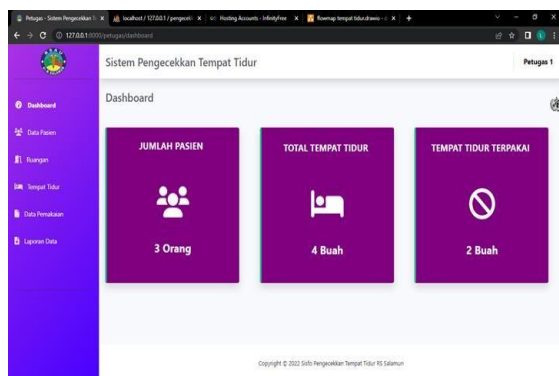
Petugas - Sistem Pengecekkan Te X | localhost / 127.0.0.1 / pengecek X | Hosting Accounts - InfinityFree X | flowmap tempat tidur.drawio - d X | +

127.0.0.1:8000/petugas/dashboard

Sistem Pengecekkan Tempat Tidur

Petugas 1

Dashboard

Data Pasien

Ruangan

Tempat Tidur

Data Pemakaian

Laporan Data

Dashboard

JUMLAH PASIEN

3 Orang

TOTAL TEMPAT TIDUR

4 Buah

TEMPAT TIDUR TERPAKAI

2 Buah

Copyright © 2022 Sisfo Pengecekkan Tempat Tidur RS Salamun